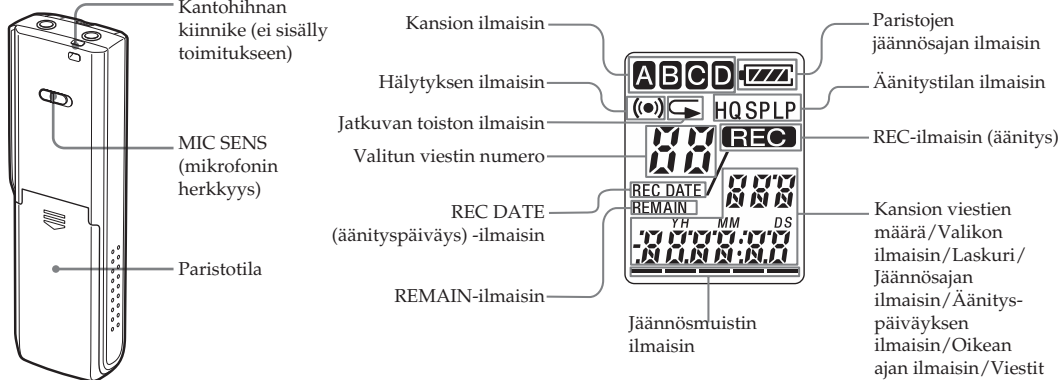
Kantohihnan kiinnike (ei sisälly toimitukseen)

MIC SENS (mikrofonin herkkyys)

Paristotila

Kansion ilmaisin

Hälytyksen ilmaisin

Jatkuvan toiston ilmaisin

Valitun viestin numero

REC DATE (äänityspäiväys) -ilmaisin

REMAIN-ilmaisin

A B C D

HQ SP LP

88

REC

888

REC DATE

REMAIN

YH MM DS

-8888:88

Jäännösmuistin ilmaisin

Paristojen jäännösajan ilmaisin

Äänitystilan ilmaisin

REC-ilmaisin (äänitys)

Kansion viestien määrä/Valikon ilmaisin/Laskuri/Jäännösajan ilmaisin/Äänityspäiväyksen ilmaisin/Oikean ajan ilmaisin/Viestit